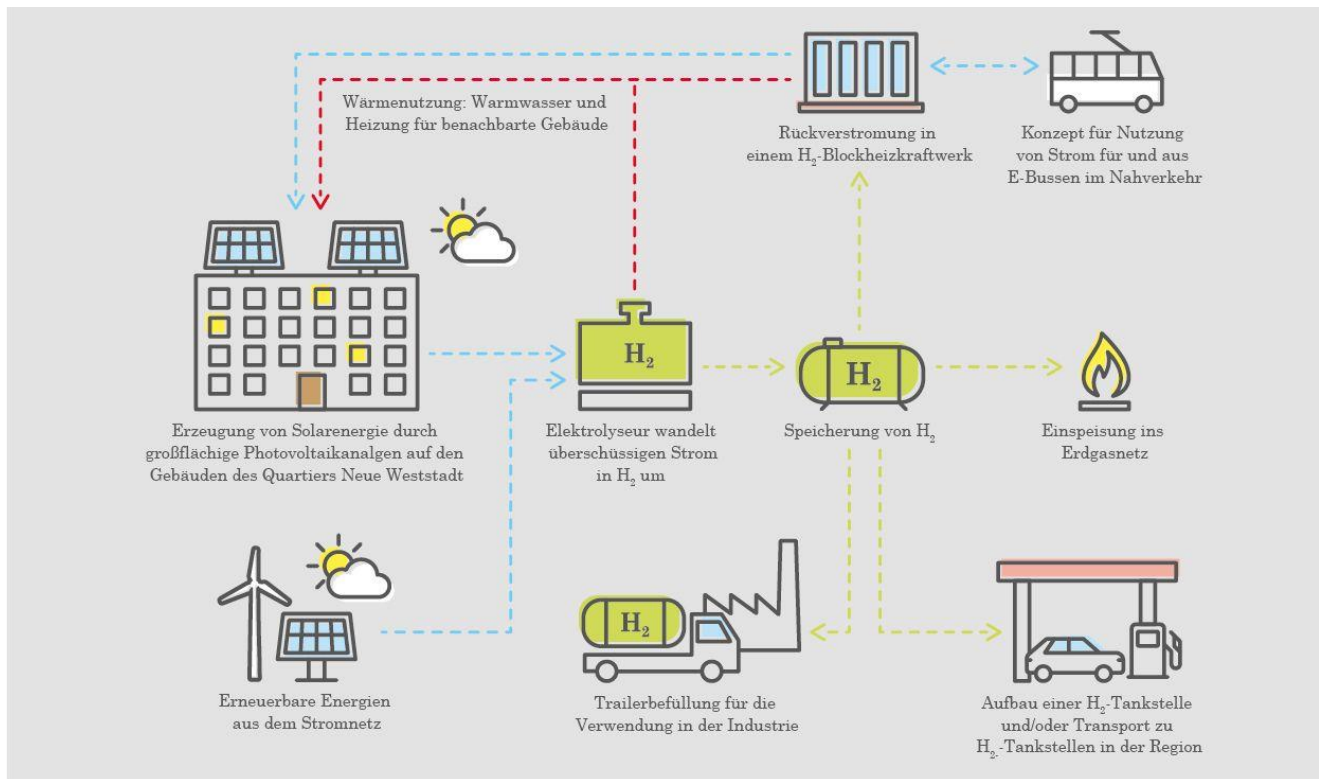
Wärmenutzung: Warmwasser und Heizung für benachbarte Gebäude

Rückverstromung in einem $H_2$-Blockheizkraftwerk

Konzept für Nutzung von Strom für und aus E-Bussen im Nahverkehr

$H_2$

$H_2$

Erzeugung von Solarenergie durch großflächige Photovoltaikanalgen auf den Gebäuden des Quartiers Neue Weststadt

Elektrolyseur wandelt überschüssigen Strom in $H_2$ um

Speicherung von $H_2$

Einspeisung ins Erdgasnetz

$H_2$

Erneuerbare Energien aus dem Stromnetz

Trailerbefüllung für die Verwendung in der Industrie

Aufbau einer $H_2$-Tankstelle und/oder Transport zu $H_2$-Tankstellen in der Region